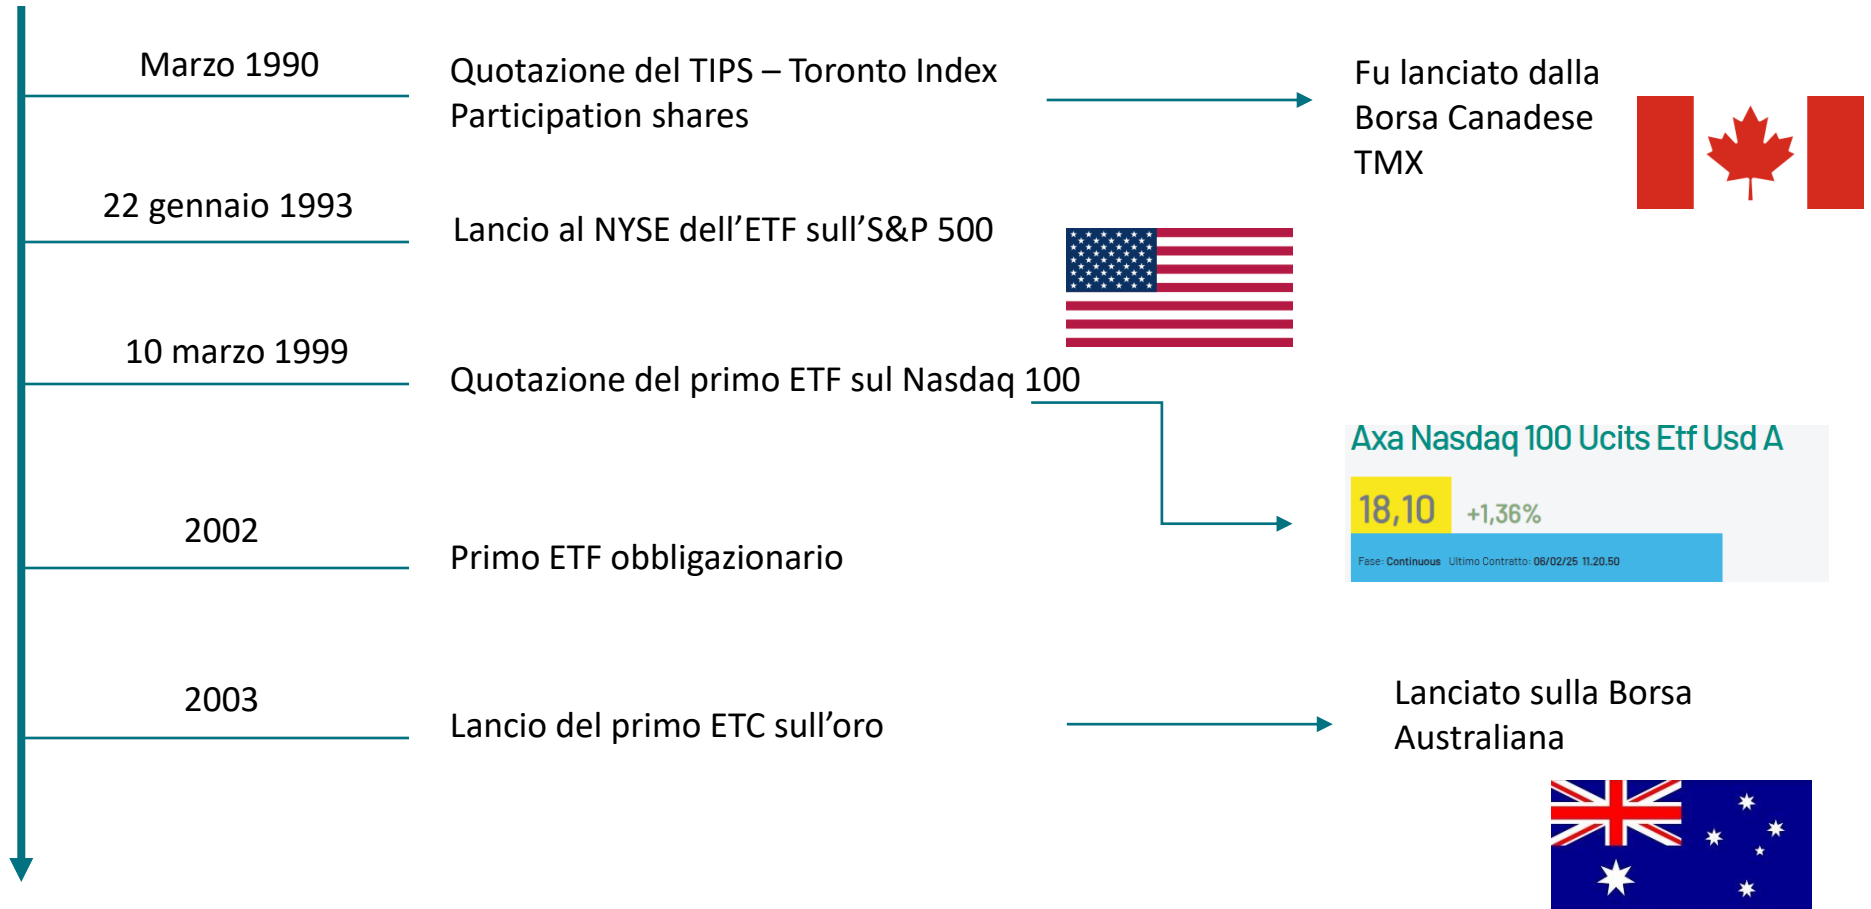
Marzo 1990

Quotazione del TIPS – Toronto Index Participation shares

Fu lanciato dalla Borsa Canadese TMX

22 gennaio 1993

Lancio al NYSE dell’ETF sull’S&P 500

10 marzo 1999

Quotazione del primo ETF sul Nasdaq 100

Axa Nasdaq 100 Ucits Etf Usd A

18,10 +1,36%

Fase: Continuous Ultimo Contratto: 06/02/25 11.20.50

2002

Primo ETF obbligazionario

2003

Lancio del primo ETC sull’oro

Lanciato sulla Borsa Australiana